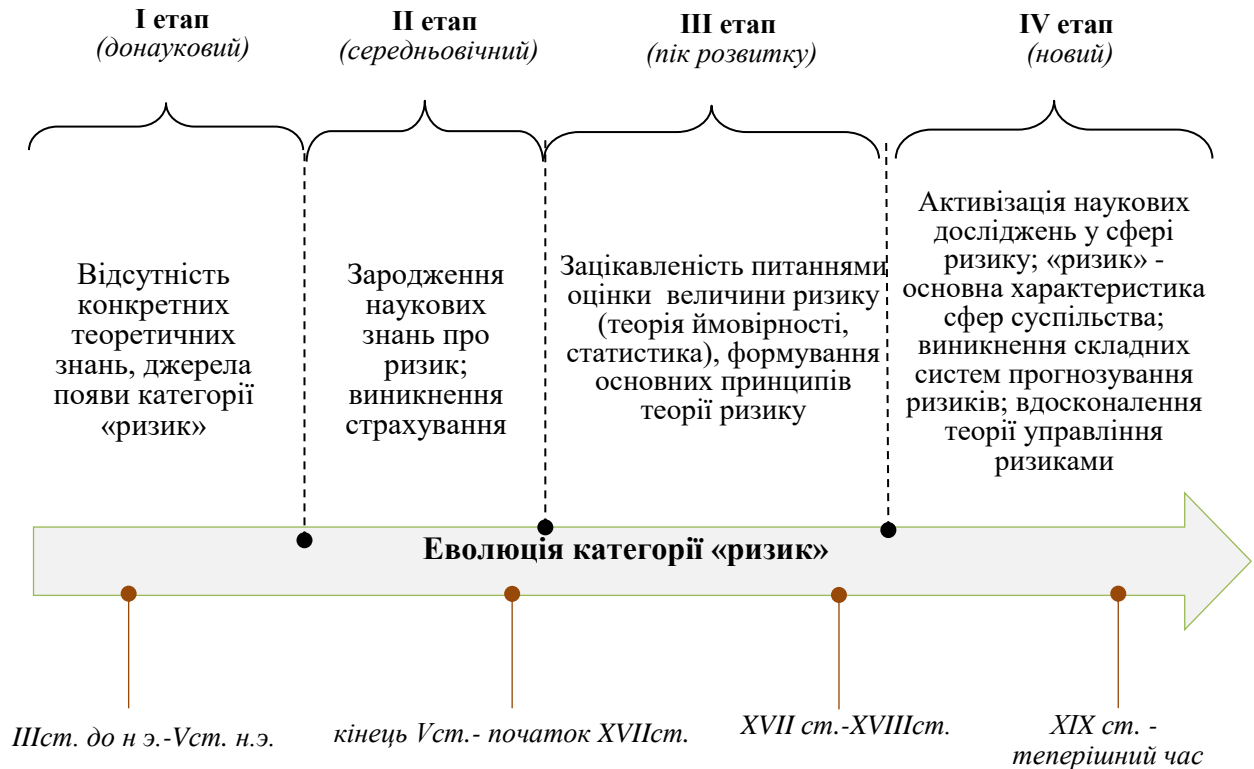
I етап
(донауковий)

II етап
(середньовічний)

III етап
(пік розвитку)

IV етап
(новий)

Відсутність конкретних теоретичних знань, джерела появи категорії «ризик»

Зародження наукових знань про ризик; виникнення страхування

Зацікавленість питаннями оцінки величини ризику (теорія ймовірності, статистика), формування основних принципів теорії ризику

Активізація наукових досліджень у сфері ризику; «ризик» - основна характеристика сфер суспільства; виникнення складних систем прогнозування ризиків; вдосконалення теорії управління ризиками

Еволюція категорії «ризик»

IIIст. до н э.-Vст. н.э.

кінець Vст.- початок XVIIст.

XVII ст.-XVIIIст.

XIX ст. - теперішний час